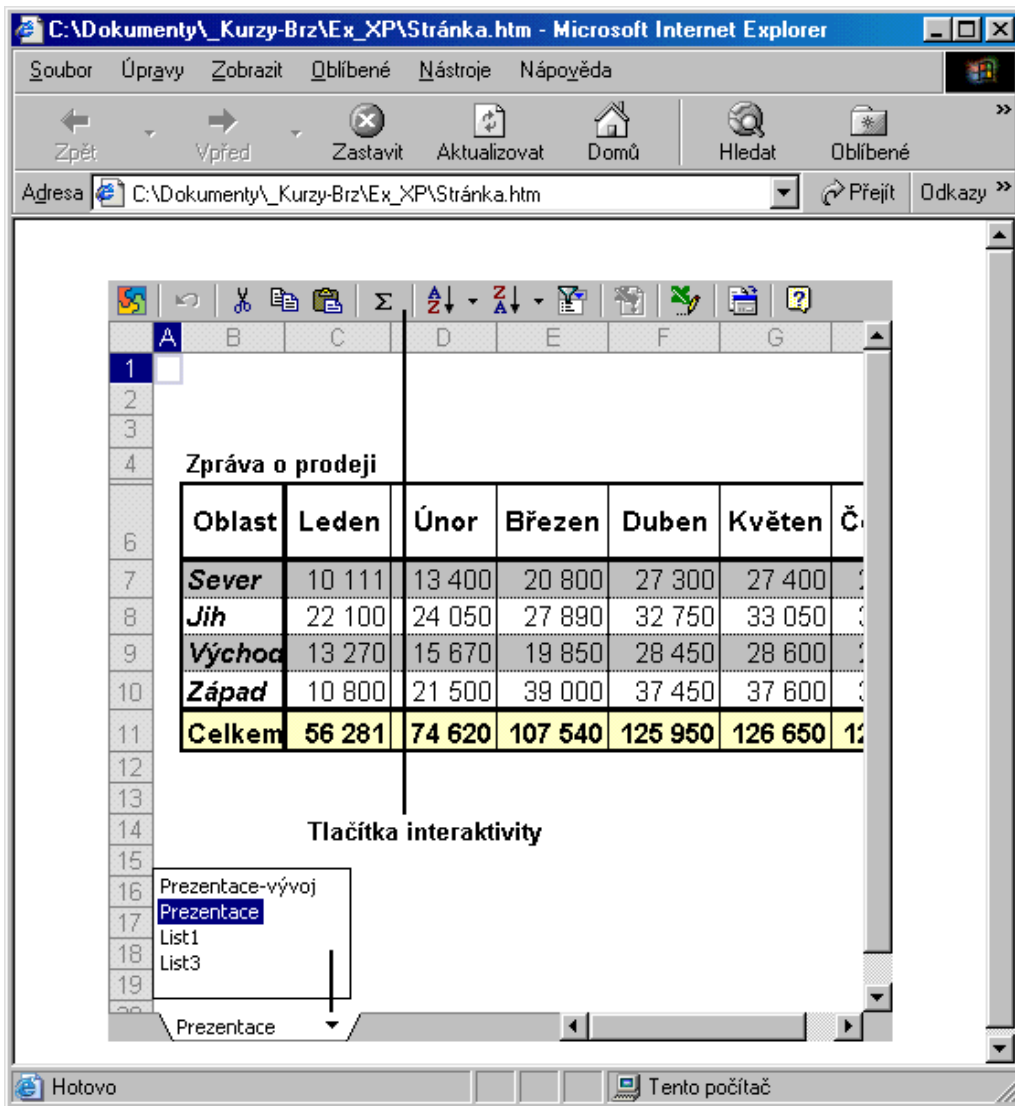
C:\Dokumenty\_Kurzy-Brz\Ex_XP\Stránka.htm - Microsoft Internet Explorer

Soubor Úpravy Zobrazit Oblíbené Nástroje Nápověda

Zpět Vpřed Zastavit Aktualizovat Domů Hledat Oblíbené

Adresa C:\Dokumenty\_Kurzy-Brz\Ex_XP\Stránka.htm Přejít Odkazy

A B C D E F G

1
2
3
4 Zpráva o prodeji

| | Oblast | Leden | Únor | Březen | Duben | Květen | Č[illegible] |
|---|---|---|---|---|---|---|---|
| 7 | Sever | 10 111 | 13 400 | 20 800 | 27 300 | 27 400 | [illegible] |
| 8 | Jih | 22 100 | 24 050 | 27 890 | 32 750 | 33 050 | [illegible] |
| 9 | Východ | 13 270 | 15 670 | 19 850 | 28 450 | 28 600 | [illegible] |
| 10 | Západ | 10 800 | 21 500 | 39 000 | 37 450 | 37 600 | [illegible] |
| 11 | Celkem | 56 281 | 74 620 | 107 540 | 125 950 | 126 650 | 1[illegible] |

12
13
14 Tlačítka interaktivity
15
16 Prezentace-vývoj
17 Prezentace
18 List1
19 List3

Prezentace

Hotovo Tento počítač